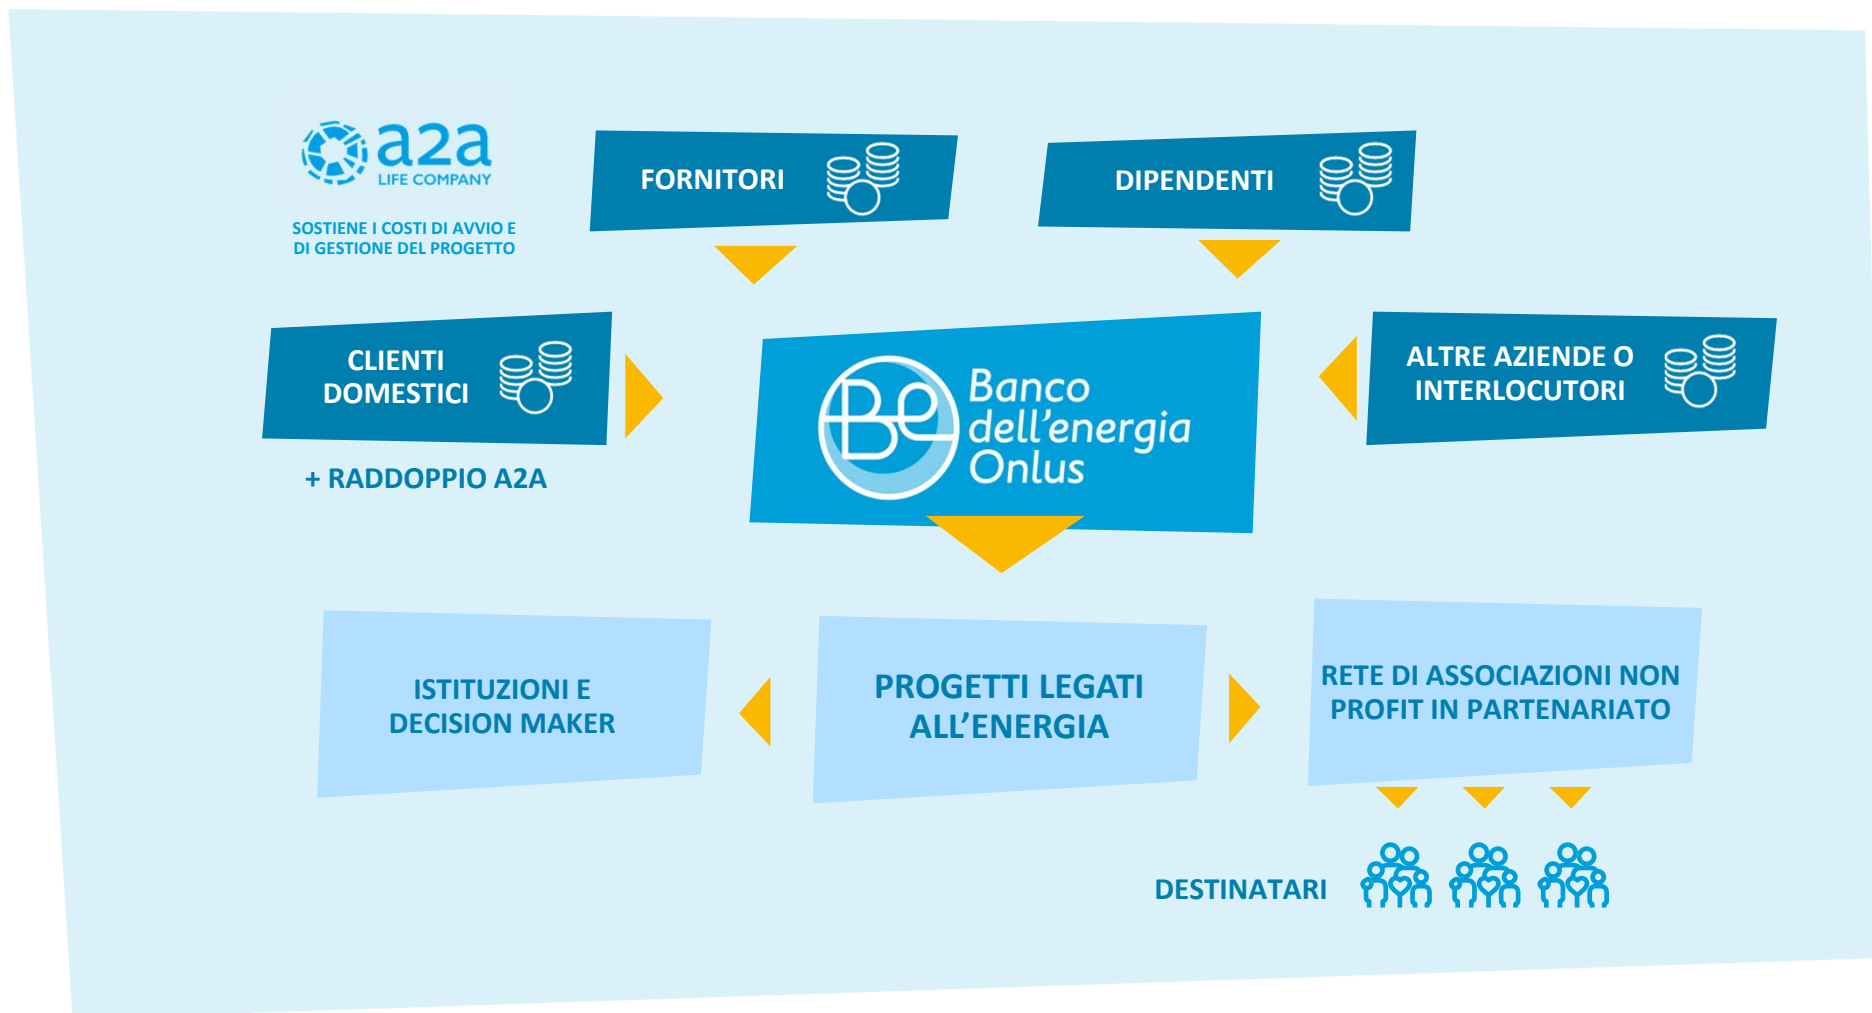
a2a
LIFE COMPANY

SOSTIENE I COSTI DI AVVIO E DI GESTIONE DEL PROGETTO

FORNITORI

DIPENDENTI

CLIENTI DOMESTICI

+ RADDOPPIO A2A

Be Banco dell'energia Onlus

ALTRE AZIENDE O INTERLOCUTORI

ISTITUZIONI E DECISION MAKER

PROGETTI LEGATI ALL'ENERGIA

RETE DI ASSOCIAZIONI NON PROFIT IN PARTENARIATO

DESTINATARI